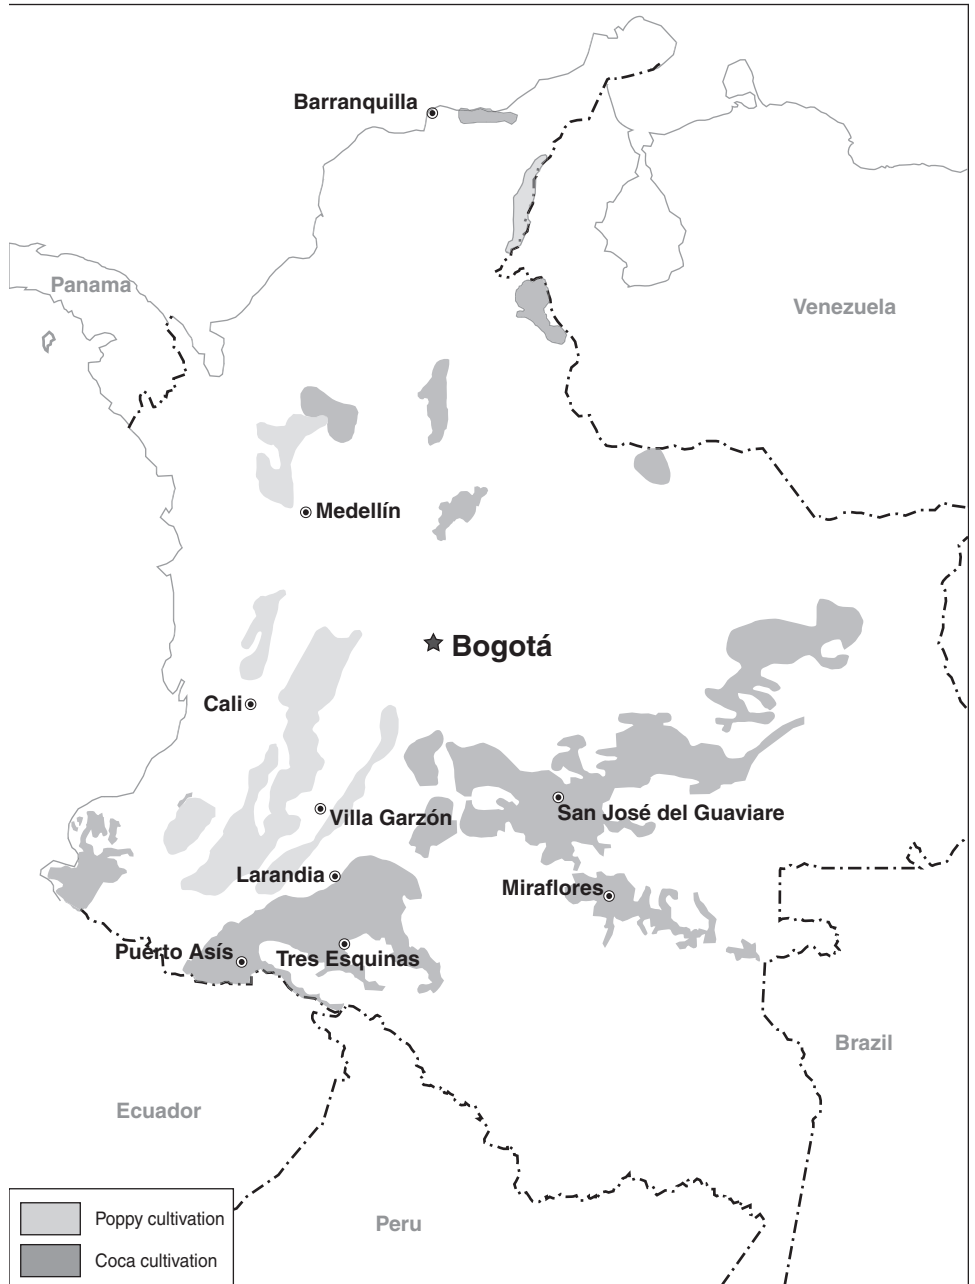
Barranquilla

Panama

Venezuela

Medellín

Bogotá

Cali

Villa Garzón

San José del Guaviare

Larandia

Miraflores

Puerto Asís

Tres Esquinas

Brazil

Ecuador

Peru

Poppy cultivation

Coca cultivation